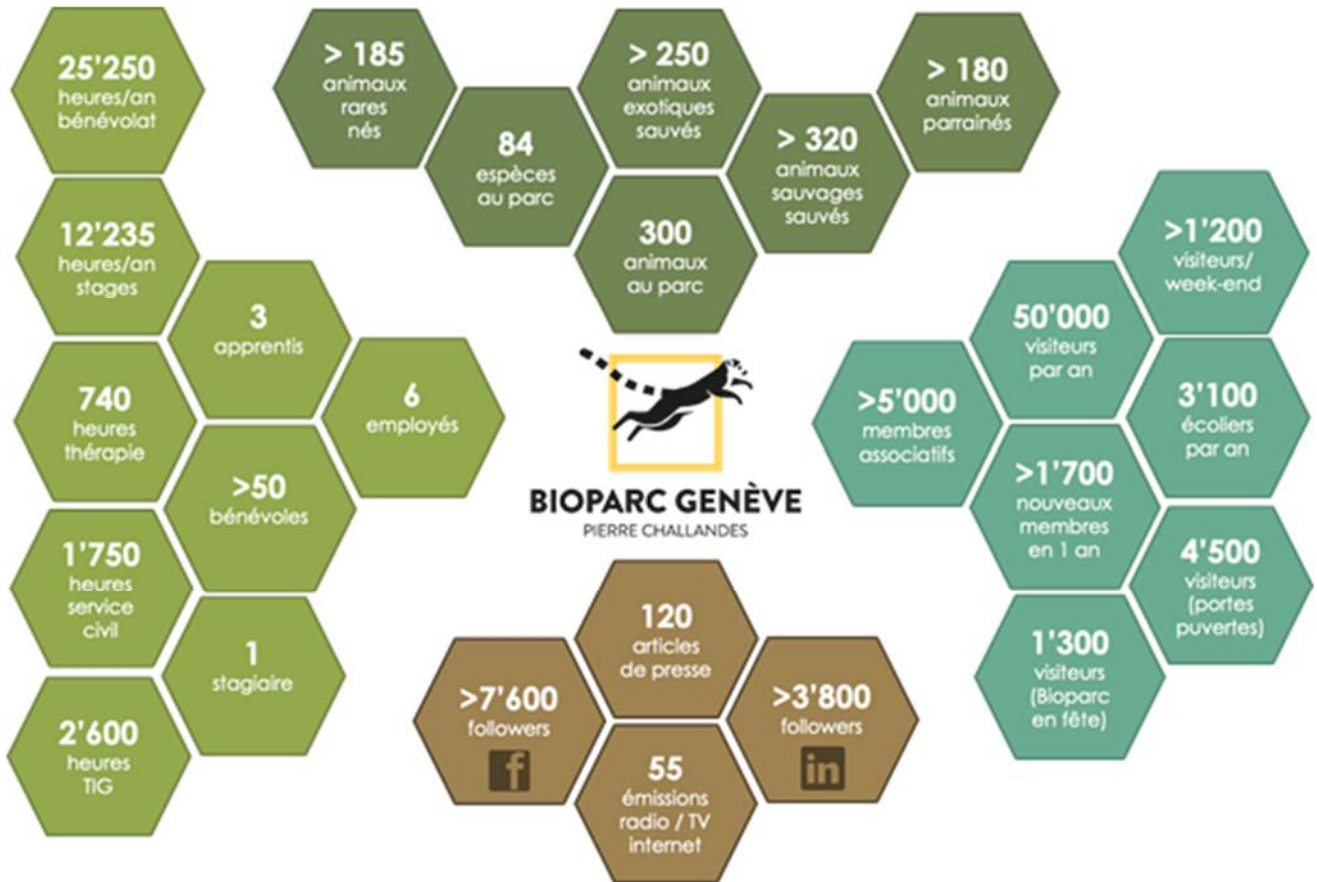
25'250
heures/an
bénévolat

12'235
heures/an
stages

3
apprentis

740
heures
thérapie

6
employés

>50
bénévoles

1'750
heures
service
civil

1
stagiaire

2'600
heures
TIG

> 185
animaux
rares
nés

84
espèces
au parc

> 250
animaux
exotiques
sauvés

300
animaux
au parc

> 320
animaux
sauvages
sauvés

> 180
animaux
parrainés

BIOPARC GENÈVE
PIERRE CHALLANDES

120
articles
de presse

>7'600
followers

>3'800
followers

55
émissions
radio / TV
internet

>1'200
visiteurs/
week-end

50'000
visiteurs
par an

>5'000
membres
associatifs

3'100
écoliers
par an

>1'700
nouveaux
membres
en 1 an

4'500
visiteurs
(portes
puvertes)

1'300
visiteurs
(Bioparc
en fête)